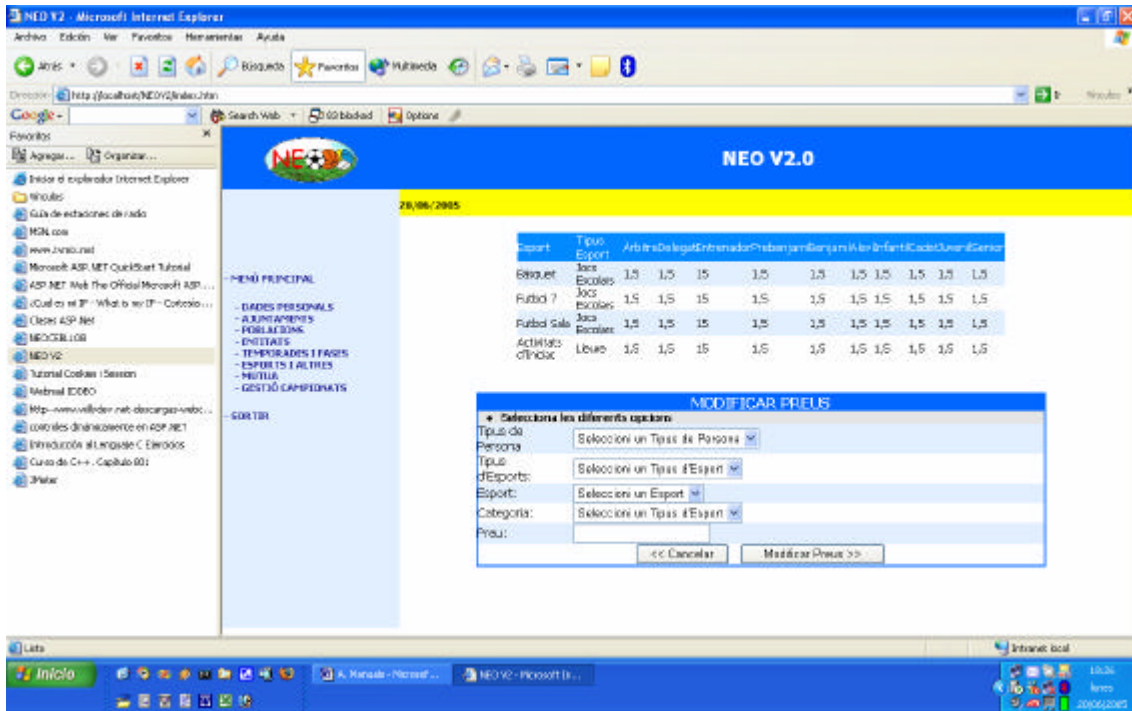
NEO V2 - Microsoft Internet Explorer

Archivo Edición Ver Favoritos Herramientas Ayuda

Atrás Búsqueda Favoritos Multimedia

Dirección http://localhost/NEOV2/index.htm

Google Search Web 60 blocked Options

Favoritos
Agregar... Organizar...
Iniciar el explorador Internet Explorer
Vínculos
Guía de estaciones de radio
MSN.com
www.2vnio.net
Microsoft ASP.NET QuickStart Tutorial
ASP.NET Web The Official Microsoft ASP...
¿Cual es mi IP - What is my IP - Cortesía...
Clases ASP.Net
NEOCELLOB
NEO V2
Tutorial Cookies i Session
Webmail IDDEO
http--www.willydev.net-descargas-webc...
controles dinámicamente en ASP.NET
Introducción al Lenguaje C Ejercicios
Curso de C++. Capítulo 00:
JMeter

NEO V2.0

20/06/2005

- MENÚ PRINCIPAL

- DADES PERSONALS
- AJUNTAMENTS
- POBLACIONS
- ENTITATS
- TEMPORADES I FASES
- ESPORTS I ALTRES
- MUTUA
- GESTIÓ CAMPIONATS

- SORTIR

| Esport | Tipus Esport | Arbitre | Delegat | Entrenador | Prebenjamí | Benjamí | Aleví | Infantil | Cadet | Juvenil | Senior |
|---|---|---|---|---|---|---|---|---|---|---|---|
| Bàsquet | Jocs Escolars | 1,5 | 1,5 | 15 | 1,5 | 1,5 | 1,5 | 1,5 | 1,5 | 1,5 | 1,5 |
| Futbol 7 | Jocs Escolars | 1,5 | 1,5 | 15 | 1,5 | 1,5 | 1,5 | 1,5 | 1,5 | 1,5 | 1,5 |
| Futbol Sala | Jocs Escolars | 1,5 | 1,5 | 15 | 1,5 | 1,5 | 1,5 | 1,5 | 1,5 | 1,5 | 1,5 |
| Activitats d'Inciac | Lliures | 1,5 | 1,5 | 15 | 1,5 | 1,5 | 1,5 | 1,5 | 1,5 | 1,5 | 1,5 |

MODIFICAR PREUS
Selecciona les diferents opcions
Tipus de Persona: Seleccioni un Tipus de Persona
Tipus d'Esports: Seleccioni un Tipus d'Esport
Esport: Seleccioni un Esport
Categoria: Seleccioni un Tipus d'Esport
Preu:
<< Cancelar Modificar Preus >>

Listo
Intranet local

Inicio
A. Manuals - Microsof...
NEO V2 - Microsoft In...
10:26
lunes
20/06/2005